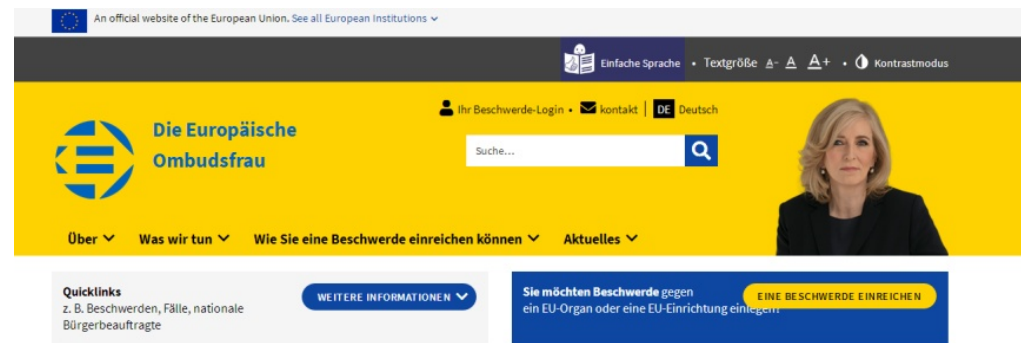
An official website of the European Union. See all European Institutions

Einfache Sprache • Textgröße A- A A+ • Kontrastmodus

Die Europäische Ombudsfrau

Ihr Beschwerde-Login • kontakt | DE Deutsch

Suche...

Über Was wir tun Wie Sie eine Beschwerde einreichen können Aktuelles

Quicklinks
z. B. Beschwerden, Fälle, nationale Bürgerbeauftragte

WEITERE INFORMATIONEN

Sie möchten Beschwerde gegen ein EU-Organ oder eine EU-Einrichtung einlegen?

EINE BESCHWERDE EINREICHEN